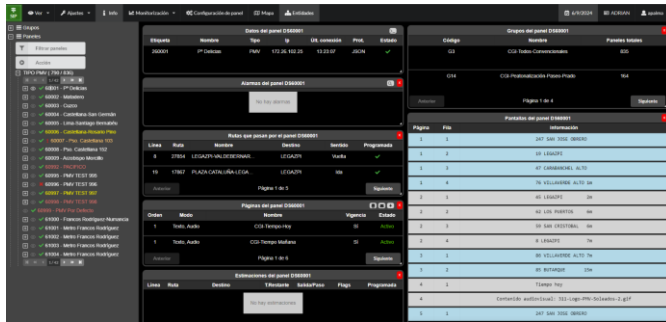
Ver ▾ Ajustes ▾ Info Monitorización ▾ Configuración de panel Mapa Entidades 4/9/2024 ADRIAN ayuda

Grupos
Paneles
Filtrar paneles
Acción
TIPO PMV (790 / 830)
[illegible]
60001 - Pº Delicias
60002 - Matadero
60003 - Cuzco
60004 - Castellana-San Germán
60005 - Lima-Santiago Bernabéu
60006 - Castellana-Rosario Pino
60007 - Pza. Castellana 103
60008 - Pza. Castellana 102
60009 - Asdrúbal Morcillo
60010 - PACIFICO
60095 - PMV TEST 995
60096 - PMV TEST 996
60097 - PMV TEST 997
60098 - PMV TEST 998
60099 - PMV Pol Delicias
61000 - Francos Rodríguez-Numancia
61001 - Metro Francos Rodríguez
61002 - Metro Francos Rodríguez
61003 - Metro Francos Rodríguez
61004 - Metro Francos Rodríguez
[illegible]

Datos del panel DS60001
| Etiqueta | Nombre | Tipo | Ip | Últ. conexión | Prot. | Estado |
|---|---|---|---|---|---|---|
| 260001 | Pº Delicias | PMV | 172.26.102.25 | 13:23:07 | JSON | ✓ |

Alarmas del panel DS60001
No hay alarmas

Rutas que pasan por el panel DS60001
| Línea | Ruta | Nombre | Destino | Sentido | Programada |
|---|---|---|---|---|---|
| 6 | 27934 | LEGAZPI-VALDEBERNAR... | LEGAZPI | Vuelta | ✓ |
| 19 | 17867 | PLAZA CATALUÑA-LEGA... | LEGAZPI | Ida | ✓ |
Anterior Página 1 de 5 Siguiente

Páginas del panel DS60001
| Orden | Modo | Nombre | Vigencia | Estado |
|---|---|---|---|---|
| 1 | Texto, Audio | CGI-Tiempo-Hoy | Sí | Activo |
| 1 | Texto, Audio | CGI-Tiempo Mañana | Sí | Activo |
Anterior Página 1 de 6 Siguiente

Estimaciones del panel DS60001
| Línea | Ruta | Destino | Tiempo | Salida/Paso | Flags | Programada |
|---|---|---|---|---|---|---|
No hay estimaciones

Grupos del panel DS60001
| Código | Nombre | Paneles totales |
|---|---|---|
| G3 | CGI-Todos-Convencionales | 835 |
| G14 | CGI-Peatonalización-Paseo-Prado | 164 |
Anterior Página 1 de 4 Siguiente

Pantallas del panel DS60001
| Página | Fila | Información |
|---|---|---|
| 1 | 1 | 247 SAN JOSE OBRERO |
| 1 | 2 | 18 LEGAZPI |
| 1 | 3 | 47 CARABANCHEL ALTO |
| 1 | 4 | 76 VILLAVERDE ALTO 1m |
| 2 | 1 | 45 LEGAZPI 2m |
| 2 | 2 | 62 LOS PUERTOS 4m |
| 2 | 3 | 59 SAN CRISTOBAL 6m |
| 2 | 4 | 6 LEGAZPI 7m |
| 3 | 1 | 86 VILLAVERDE ALTO 7m |
| 3 | 2 | 35 BUTARQUE 15m |
| 4 | 1 | Tiempo hoy |
| 4 | | Contenido audiovisual: 311-Logo-PMV-Soleados-2.gif |
| 5 | 1 | 247 SAN JOSE OBRERO |